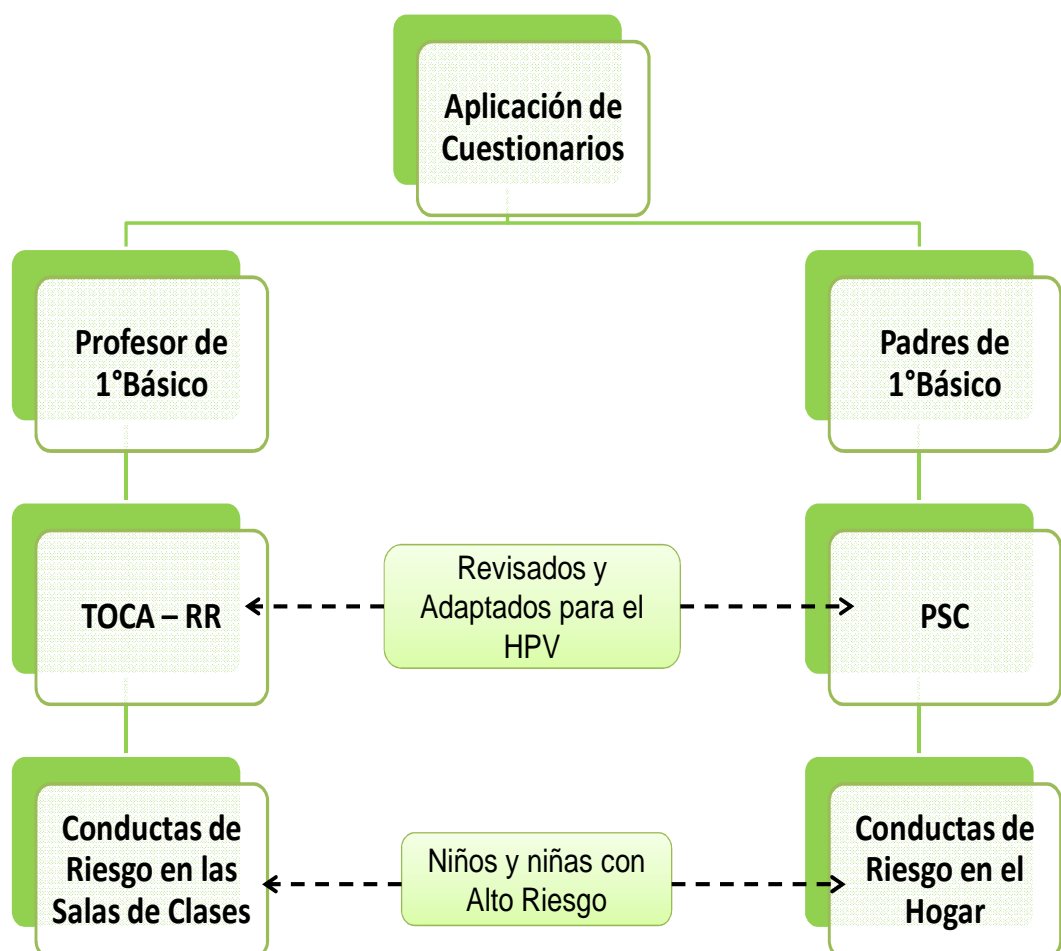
Aplicación de Cuestionarios

Profesor de 1°Básico

Padres de 1°Básico

TOCA – RR

Revisados y Adaptados para el HPV

PSC

Conductas de Riesgo en las Salas de Clases

Niños y niñas con Alto Riesgo

Conductas de Riesgo en el Hogar